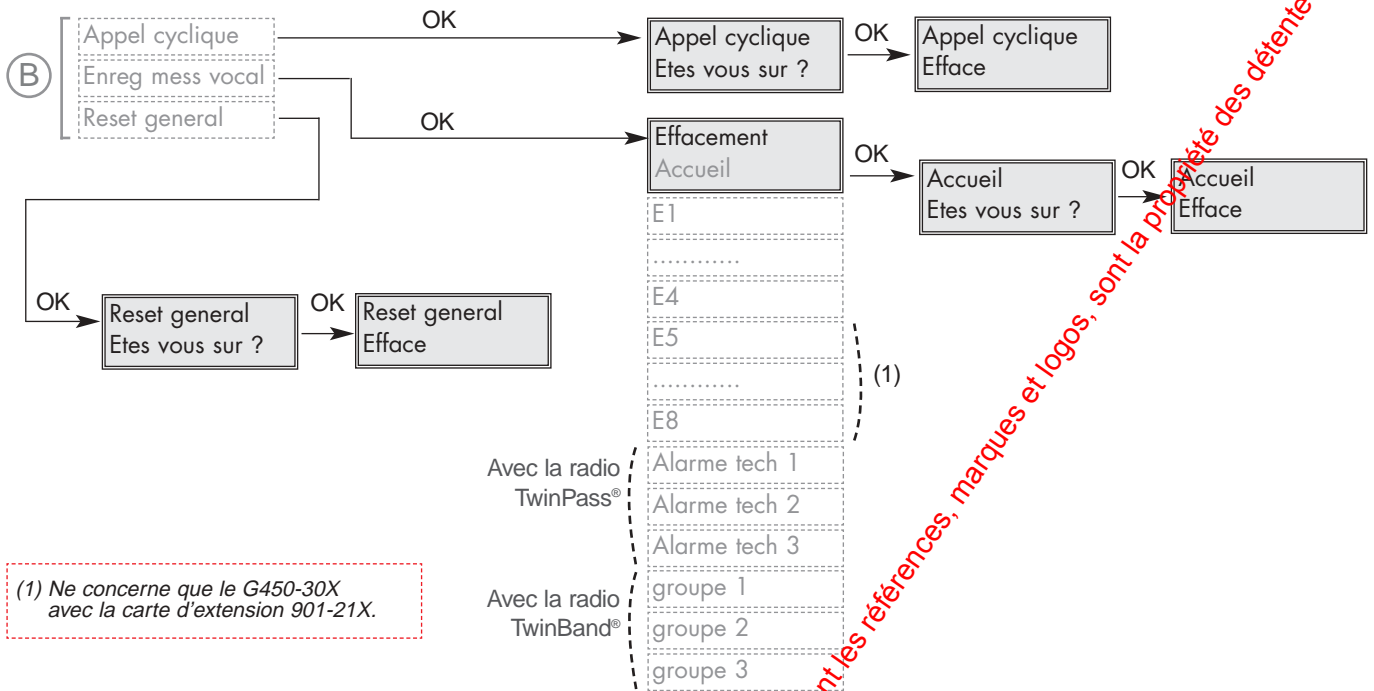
B

Appel cyclique
Enreg mess vocal
Reset general

OK

Appel cyclique
Etes vous sur ?

OK

Appel cyclique
Efface

OK

Effacement
Accueil

OK

Accueil
Etes vous sur ?

OK

Accueil
Efface

E1
...........
E4
E5
...........
E8

(1)

OK

Reset general
Etes vous sur ?

OK

Reset general
Efface

Avec la radio TwinPass®

Alarme tech 1
Alarme tech 2
Alarme tech 3

Avec la radio TwinBand®

groupe 1
groupe 2
groupe 3

(1) Ne concerne que le G450-30X avec la carte d'extension 901-21X.

nt les références, marques et logos, sont la propriété des détente